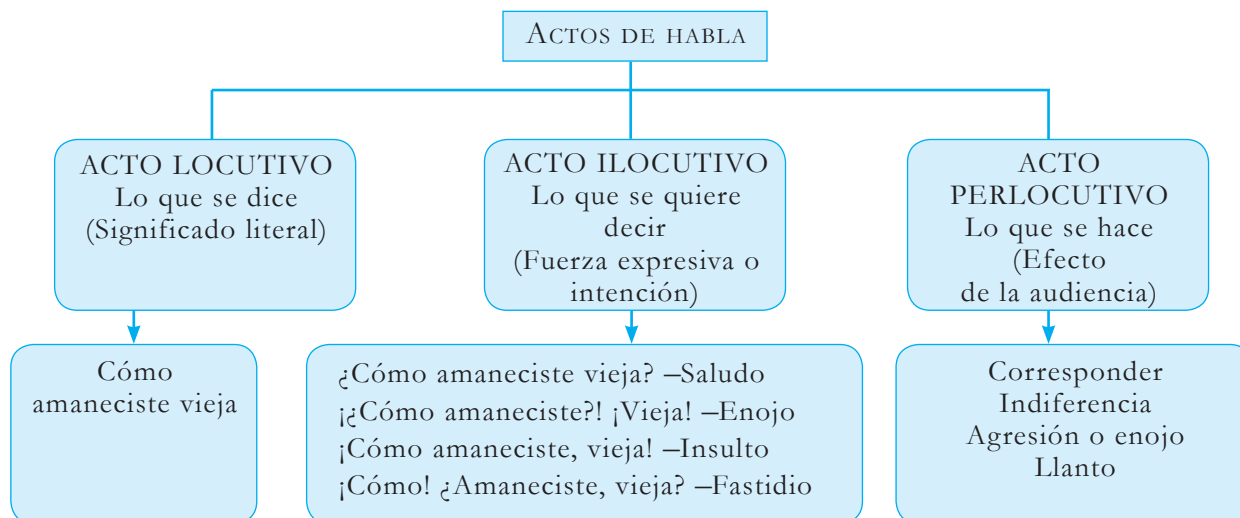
ACTOS DE HABLA

ACTO LOCUTIVO
Lo que se dice
(Significado literal)

ACTO ILOCUTIVO
Lo que se quiere decir
(Fuerza expresiva o intención)

ACTO PERLOCUTIVO
Lo que se hace
(Efecto de la audiencia)

Cómo amaneciste vieja

¿Cómo amaneciste vieja? –Saludo
¡¿Cómo amaneciste?! ¡Vieja! –Enojo
¡Cómo amaneciste, vieja! –Insulto
¡Cómo! ¿Amaneciste, vieja? –Fastidio

Corresponder
Indiferencia
Agresión o enojo
Llanto